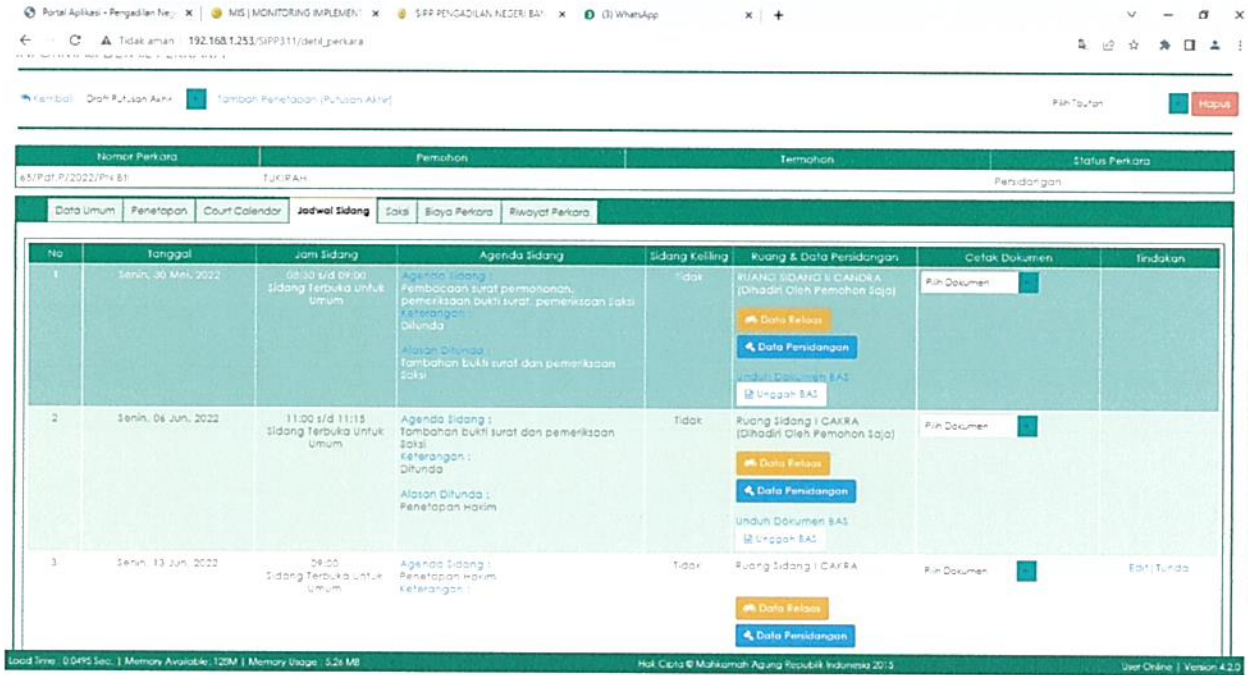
Portal Aplikasi - Pengadilan Ne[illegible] × | MIS | MONITORING IMPLEMENT × | SIPP PENGADILAN NEGERI BAN × | (3) WhatsApp × | +

Tidak aman | 192.168.1.253/SIPP311/detil_perkara

Kembali | Draft Putusan Akhir | Tambah Penetapan (Putusan Akhir) | Pilih Tautan | Hapus

| Nomor Perkara | Pemohon | Termohon | Status Perkara |
|---|---|---|---|
| 65/Pdt.P/2022/PN Bt | TUKIRAH | | Persidangan |

Data Umum | Penetapan | Court Calendar | Jadwal Sidang | Saksi | Biaya Perkara | Riwayat Perkara

| No | Tanggal | Jam Sidang | Agenda Sidang | Sidang Keliling | Ruang & Data Persidangan | Cetak Dokumen | Tindakan |
|---|---|---|---|---|---|---|---|
| 1 | Senin, 30 Mei. 2022 | 08:30 s/d 09:00 Sidang Terbuka Untuk Umum | Agenda Sidang : Pembacaan surat permohonan, pemeriksaan bukti surat, pemeriksaan Saksi Keterangan : Ditunda Alasan Ditunda : Tambahan bukti surat dan pemeriksaan Saksi | Tidak | RUANG SIDANG II CANDRA (Dihadiri Oleh Pemohon Saja) Data Relaas Data Persidangan Unduh Dokumen BAS Unggah BAS | Pilih Dokumen | |
| 2 | Senin, 06 Jun. 2022 | 11:00 s/d 11:15 Sidang Terbuka Untuk Umum | Agenda Sidang : Tambahan bukti surat dan pemeriksaan Saksi Keterangan : Ditunda Alasan Ditunda : Penetapan Hakim | Tidak | Ruang Sidang I CAKRA (Dihadiri Oleh Pemohon Saja) Data Relaas Data Persidangan Unduh Dokumen BAS Unggah BAS | Pilih Dokumen | |
| 3 | Senin, 13 Jun. 2022 | 09:00 Sidang Terbuka Untuk Umum | Agenda Sidang : Penetapan Hakim Keterangan : | Tidak | Ruang Sidang I CAKRA Data Relaas Data Persidangan | Pilih Dokumen | Edit \| Tunda |

Load Time : 0.0495 Sec. | Memory Available : 128M | Memory Usage : 5.26 MB | Hak Cipta © Mahkamah Agung Republik Indonesia 2015 | User Online | Version 4.2.0